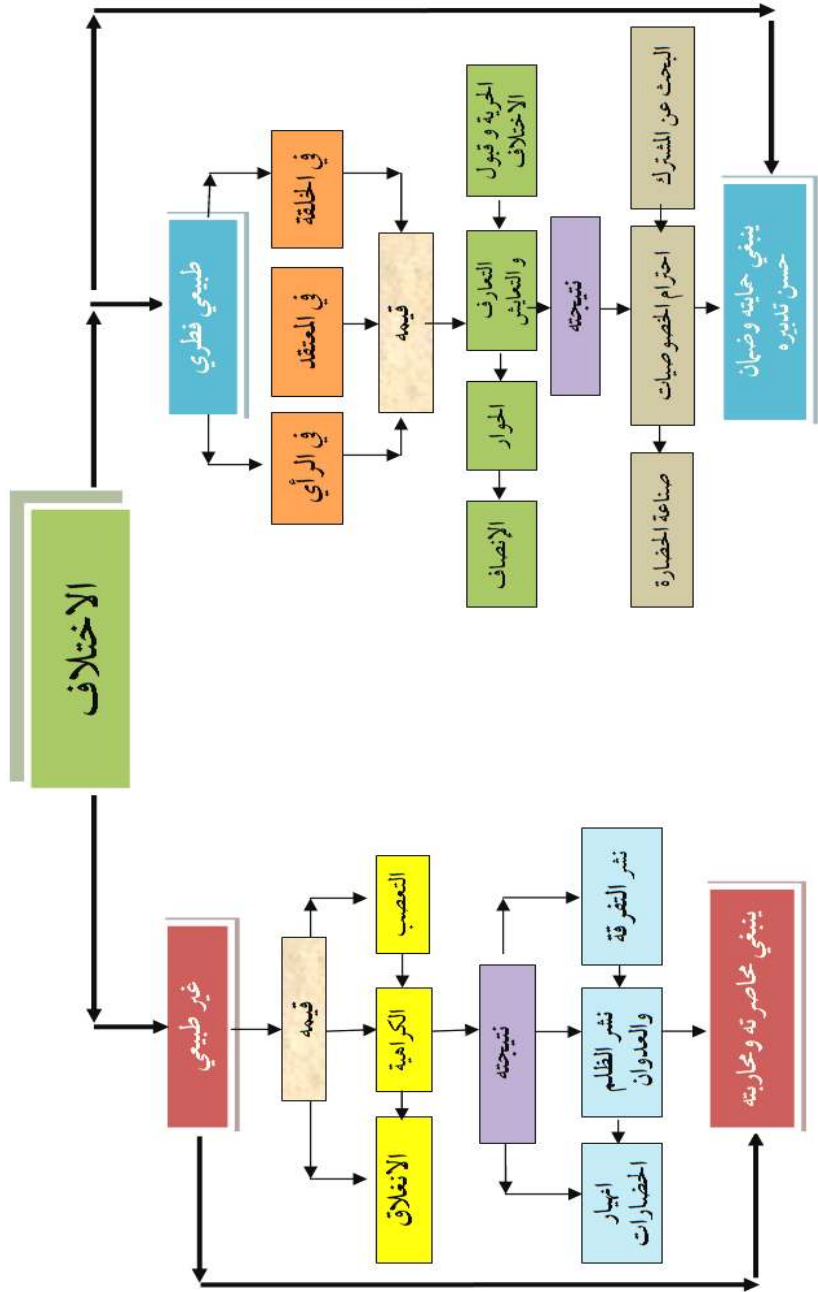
الاختلاف

طبيعي فطري

في الخلقة

في المعتقد

في الرأي

قيمة

الحرية و قبول الاختلاف

التعارف و التعايش

الحوار

الإنصاف

نتيجته

البحث عن المشترك

احترام الخصوصيات

صناعة الحضارة

ينبغي حمايته وضمان حسن تدبيره

غير طبيعي

قيمة

التعصب

الكراهية

الانغلاق

نتيجته

نشر التفرقة

نشر الظلم والعدوان

انهيار الحضارات

ينبغي محاصرته و محاربته